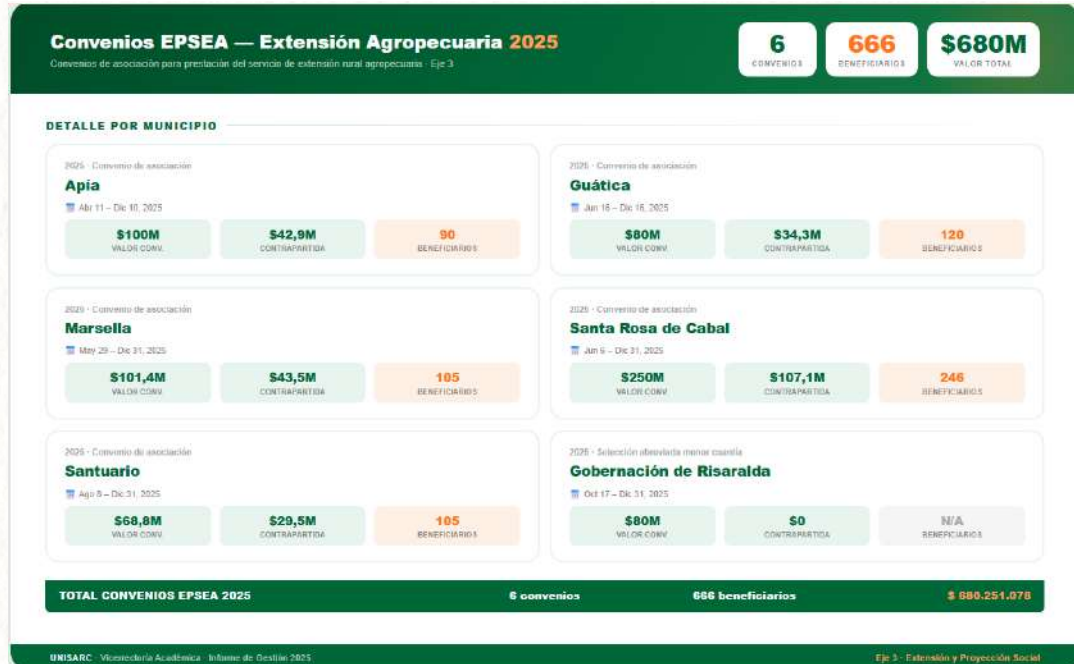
Convenios EPSEA — Extensión Agropecuaria 2025
Convenios de asociación para prestación del servicio de extensión rural agropecuaria · Eje 3

6
CONVENIOS

666
BENEFICIARIOS

$680M
VALOR TOTAL

DETALLE POR MUNICIPIO

2025 · Convenio de asociación
Apía
Abr 11 – Dic 10, 2025
$100M
VALOR CONV.
$42,9M
CONTRAPARTIDA
90
BENEFICIARIOS

2025 · Convenio de asociación
Guática
Jun 18 – Dic 18, 2025
$80M
VALOR CONV.
$34,3M
CONTRAPARTIDA
120
BENEFICIARIOS

2025 · Convenio de asociación
Marsella
May 29 – Dic 31, 2025
$101,4M
VALOR CONV.
$43,5M
CONTRAPARTIDA
105
BENEFICIARIOS

2025 · Convenio de asociación
Santa Rosa de Cabal
Jun 6 – Dic 31, 2025
$250M
VALOR CONV.
$107,1M
CONTRAPARTIDA
246
BENEFICIARIOS

2025 · Convenio de asociación
Santuario
Ago 8 – Dic 31, 2025
$68,8M
VALOR CONV.
$29,5M
CONTRAPARTIDA
105
BENEFICIARIOS

2025 · Selección abreviada menor cuantía
Gobernación de Risaralda
Oct 17 – Dic 31, 2025
$80M
VALOR CONV.
$0
CONTRAPARTIDA
N/A
BENEFICIARIOS

TOTAL CONVENIOS EPSEA 2025
6 convenios
666 beneficiarios
$ 680.251.078

UNISARC · Vicerrectoría Académica · Informe de Gestión 2025
Eje 3 · Extensión y Proyección Social